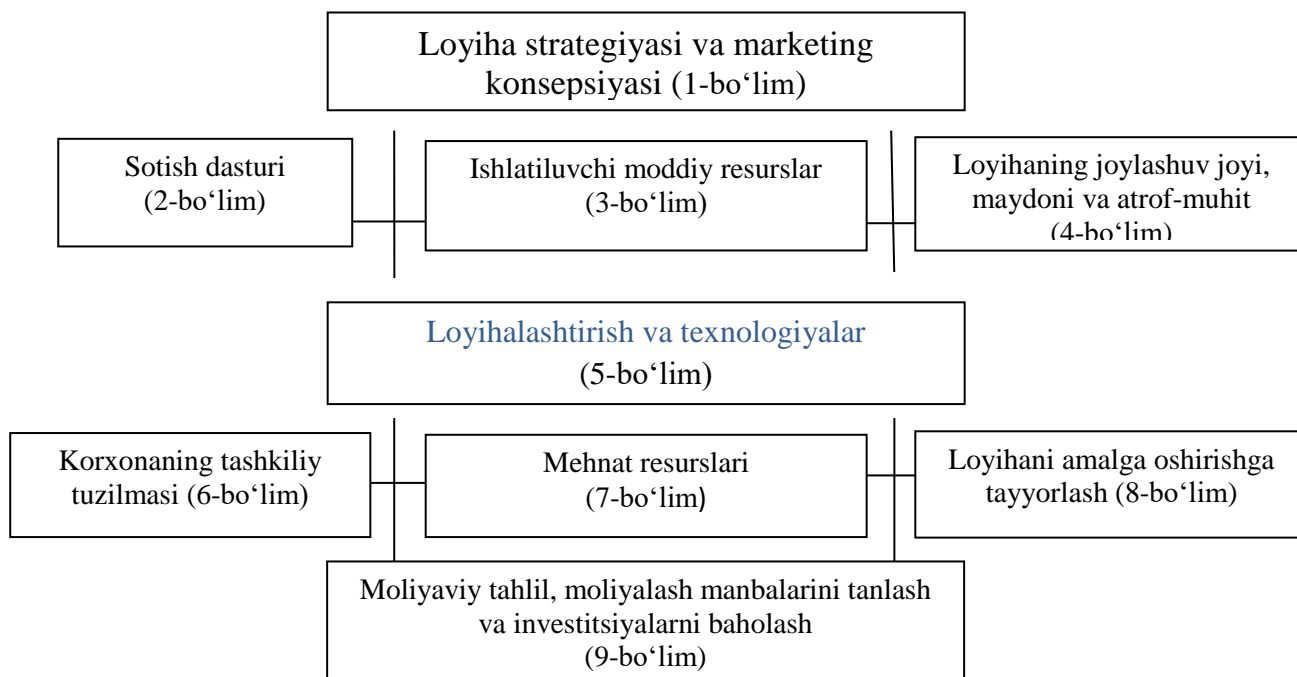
Loyiha strategiyasi va marketing konsepsiyasi (1-bo‘lim)

Sotish dasturi (2-bo‘lim)

Ishlatiluvchi moddiy resurslar (3-bo‘lim)

Loyihaning joylashuv joyi, maydoni va atrof-muhit (4-bo‘lim)

Loyihalashtirish va texnologiyalar (5-bo‘lim)

Korxonaning tashkiliy tuzilmasi (6-bo‘lim)

Mehnat resurslari (7-bo‘lim)

Loyihani amalga oshirishga tayyorlash (8-bo‘lim)

Moliyaviy tahlil, moliyalash manbalarini tanlash va investitsiyalarni baholash (9-bo‘lim)